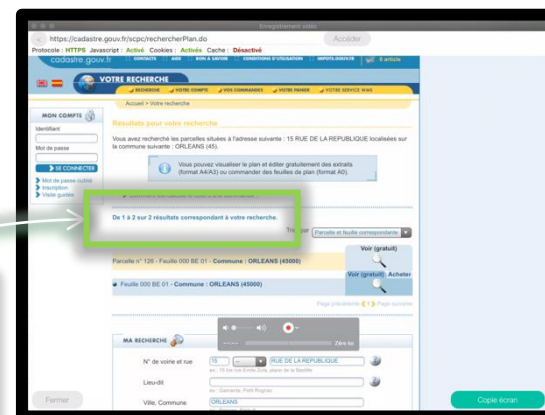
Enregistrement vidéo

https://cadastre.gouv.fr/scpc/rechercherPlan.do

Accéder

Protocole : HTTPS Javascript : Activé Cookies : Activés Cache : Désactivé

cadastre.gouv.fr

CONTACTS AIDE BON À SAVOIR CONDITIONS D'UTILISATION IMPOTS.GOUV.FR 0 article

VOTRE RECHERCHE

RECHERCHE VOTRE COMPTE VOS COMMANDES VOTRE PANIER VOTRE SERVICE WMS

Accueil > Votre recherche

MON COMPTE

Identifiant

Mot de passe

SE CONNECTER

Mot de passe oublié

Inscription

Visite guidée

Résultats pour votre recherche

Vous avez recherché les parcelles situées à l'adresse suivante : 15 RUE DE LA REPUBLIQUE localisées sur la commune suivante : ORLEANS (45).

Vous pouvez visualiser le plan et éditer gratuitement des extraits (format A4/A3) ou commander des feuilles de plan (format A0).

De 1 à 2 sur 2 résultats correspondant à votre recherche.

Trier par Parcelle et feuille correspondante

Voir (gratuit)

Parcelle n° 126 - Feuille 000 BE 01 - Commune : ORLEANS (45000)

Voir (gratuit) Acheter

Feuille 000 BE 01 - Commune : ORLEANS (45000)

Page précédente 1 Page suivante

MA RECHERCHE

N° de voirie et rue 15 RUE DE LA REPUBLIQUE

ex : 15 rue rue Emile Zola, place de la Bastille

Lieu-dit

ex : Gamanche, Petit Rognac

Ville, Commune ORLEANS

Zéro ko

Fermer

Copie écran